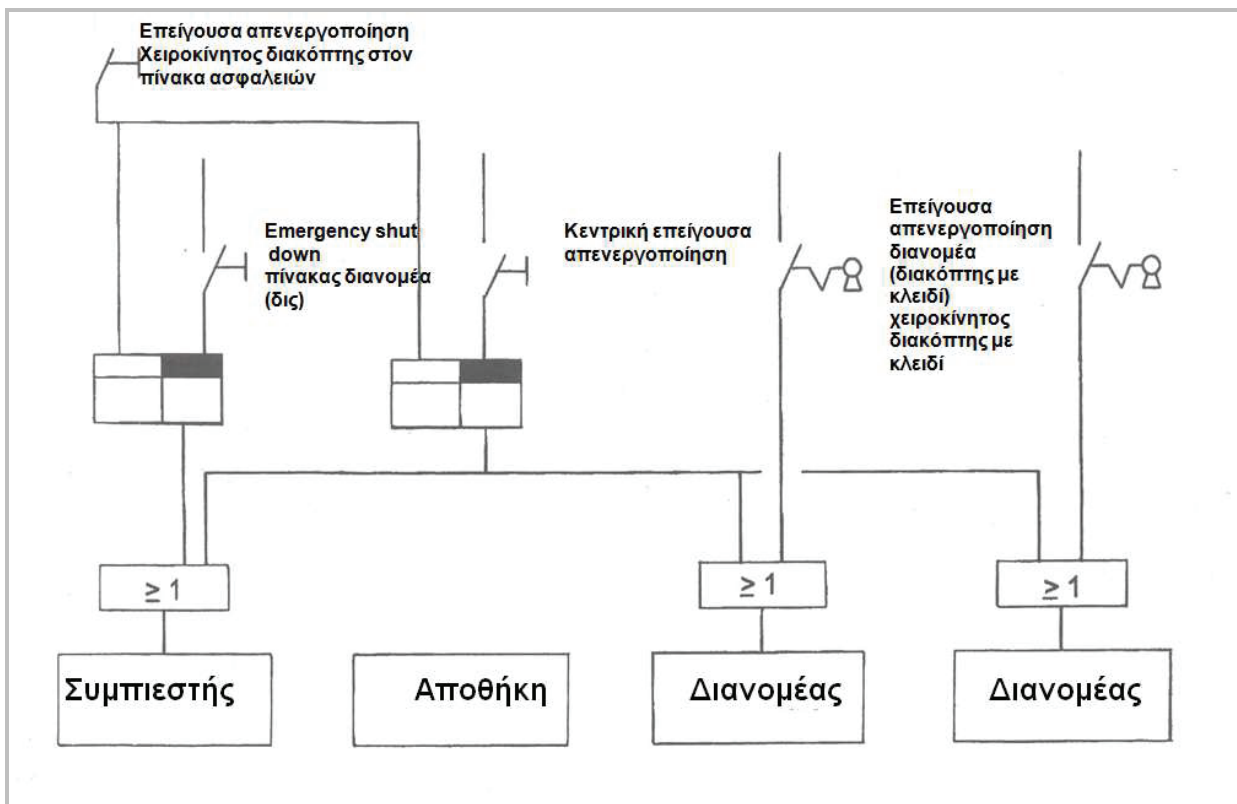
Επείγουσα απενεργοποίηση Χειροκίνητος διακόπτης στον πίνακα ασφαλειών

Emergency shut down πίνακας διανομέα (δις)

Κεντρική επείγουσα απενεργοποίηση

Επείγουσα απενεργοποίηση διανομέα (διακόπτης με κλειδί) χειροκίνητος διακόπτης με κλειδί

$\geq 1$

$\geq 1$

$\geq 1$

Συμπιεστής

Αποθήκη

Διανομέας

Διανομέας